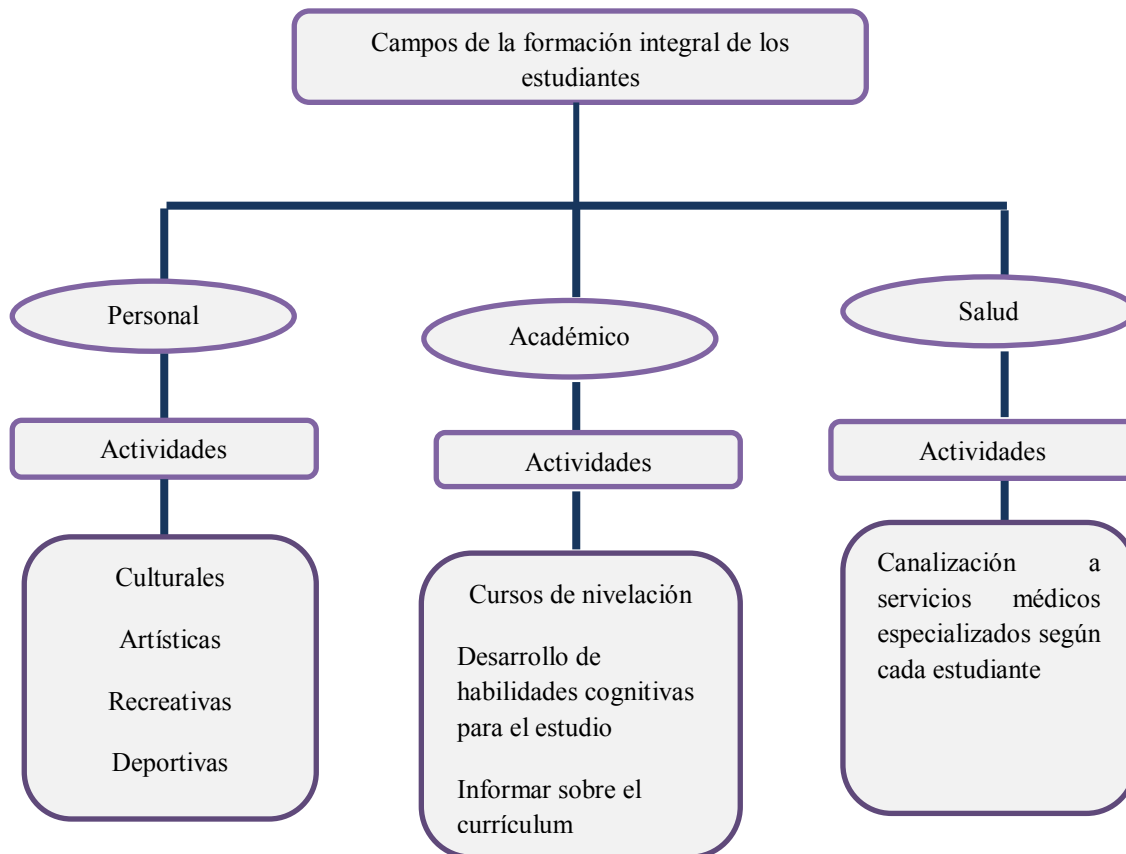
Campos de la formación integral de los estudiantes

Personal

Actividades

Culturales

Artísticas

Recreativas

Deportivas

Académico

Actividades

Cursos de nivelación

Desarrollo de habilidades cognitivas para el estudio

Informar sobre el currículum

Salud

Actividades

Canalización a servicios médicos especializados según cada estudiante